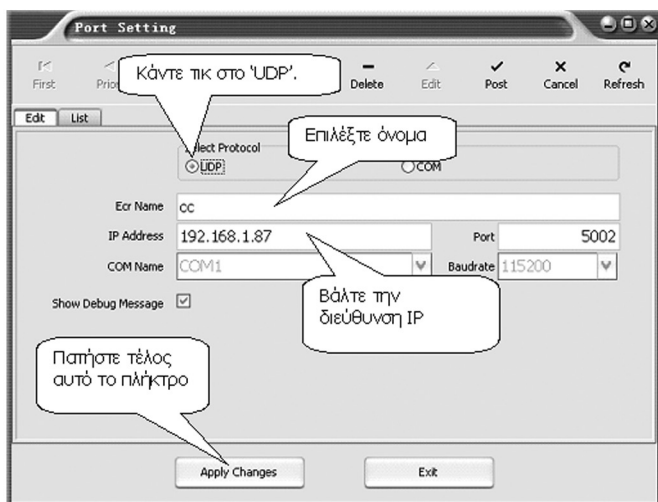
Port Setting

First Prio Delete Edit Post Cancel Refresh

Κάντε τικ στο 'UDP'.

Edit List

lect Protocol
UDP
COM

Επιλέξτε όνομα

Ecr Name cc
IP Address 192.168.1.87
Port 5002
COM Name COM1
Baudrate 115200
Show Debug Message

Βάλτε την διεύθυνση IP

Πατήστε τέλος αυτό το πλήκτρο

Apply Changes
Exit